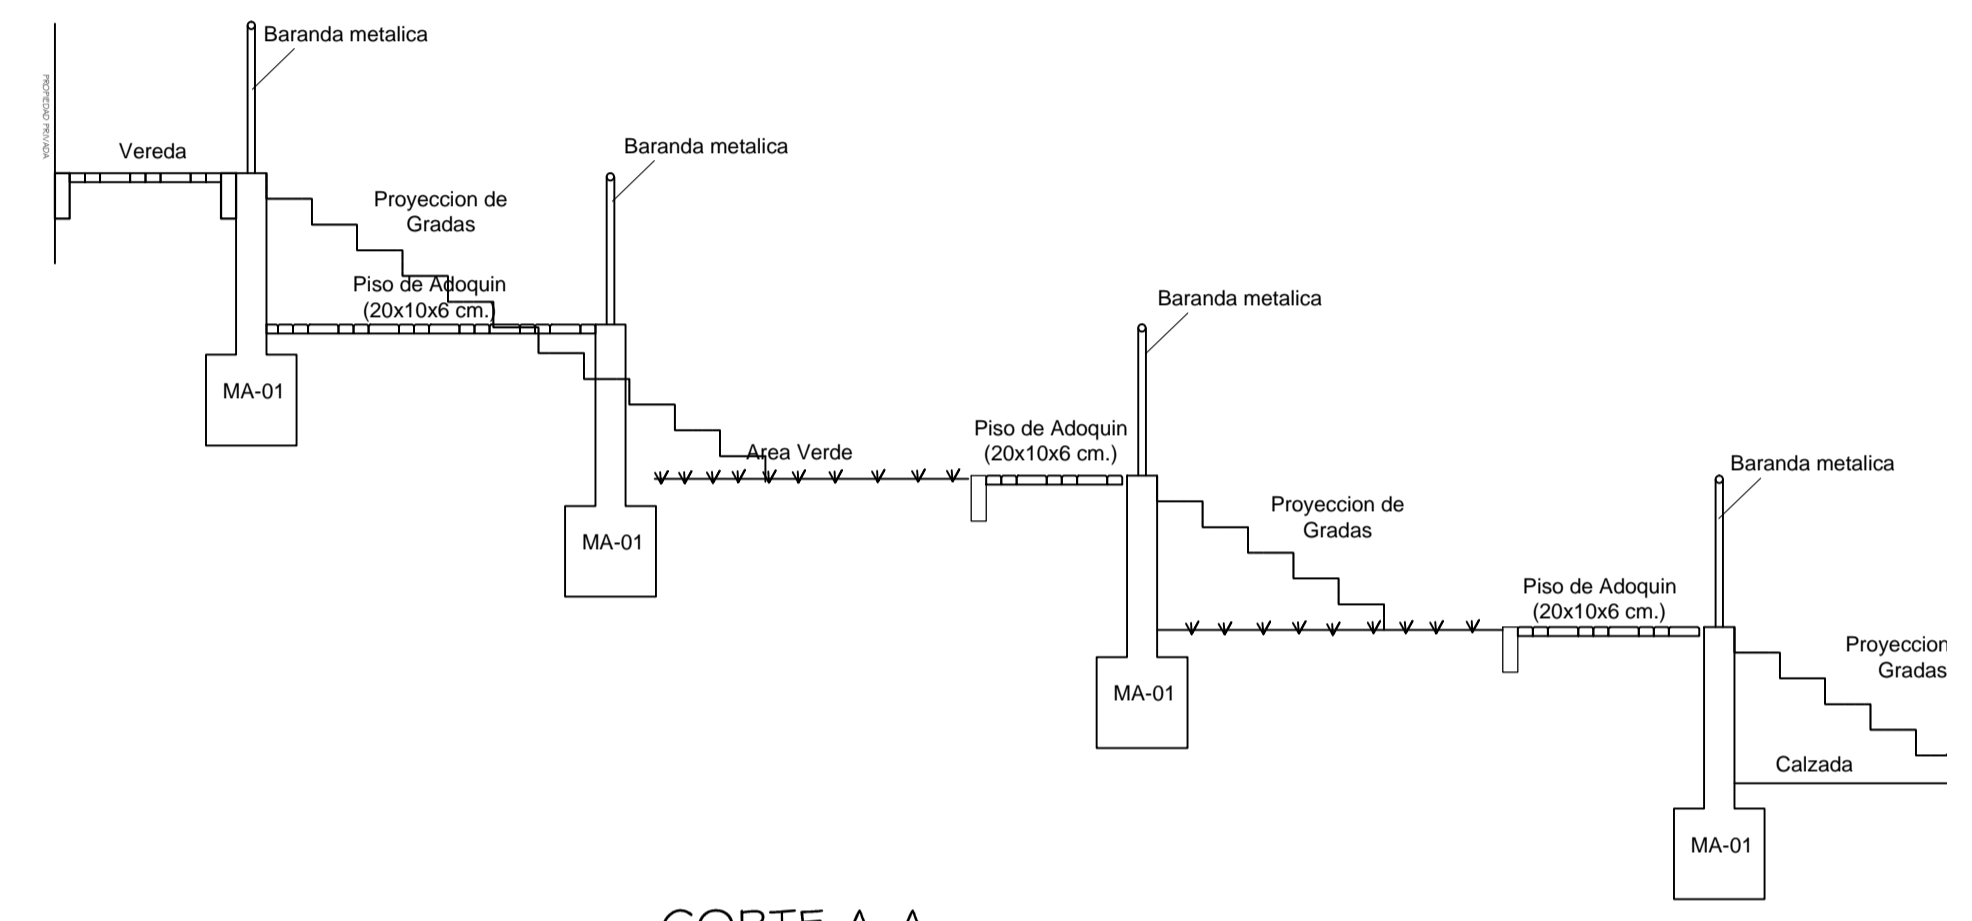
PROPIEDAD PRIVADA

Baranda metalica

Vereda

Proyeccion de Gradas

Baranda metalica

Piso de Adoquin (20x10x6 cm.)

MA-01

Area Verde

MA-01

Baranda metalica

Piso de Adoquin (20x10x6 cm.)

Proyeccion de Gradas

MA-01

Baranda metalica

Piso de Adoquin (20x10x6 cm.)

Proyeccion Gradas

Calzada

MA-01

CORTE A-A